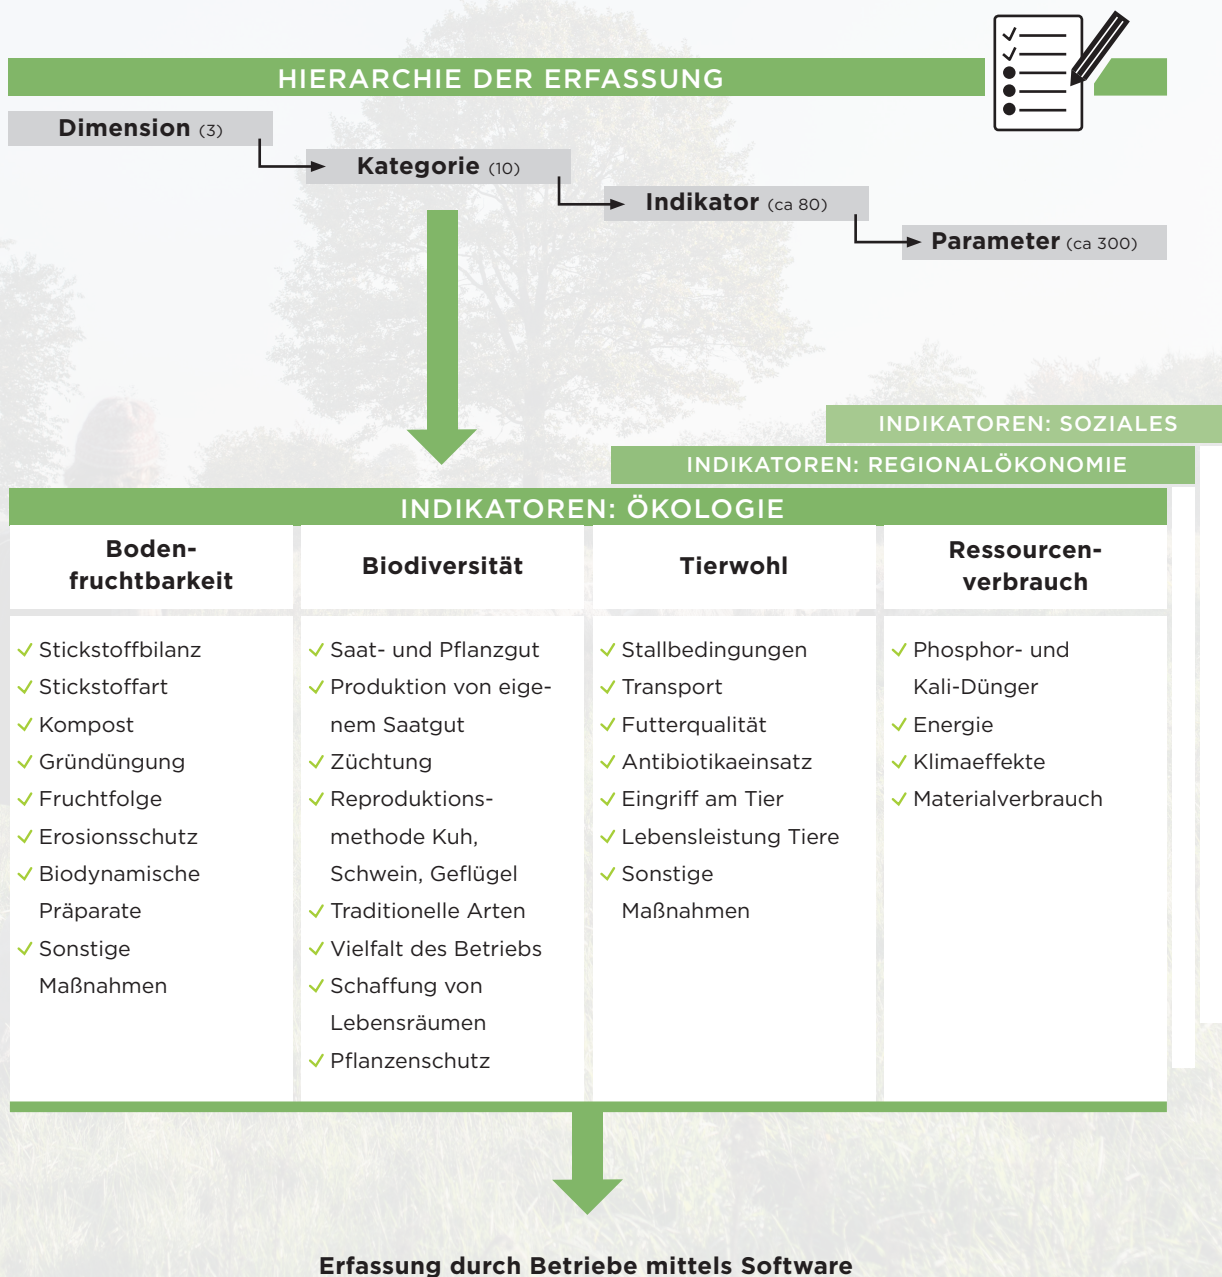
HIERARCHIE DER ERFASSUNG

Dimension (3)

Kategorie (10)

Indikator (ca 80)

Parameter (ca 300)

INDIKATOREN: SOZIALES

INDIKATOREN: REGIONALÖKONOMIE

INDIKATOREN: ÖKOLOGIE

| Bodenfruchtbarkeit | Biodiversität | Tierwohl | Ressourcenverbrauch |
|---|---|---|---|
| ✓ Stickstoffbilanz<br>✓ Stickstoffart<br>✓ Kompost<br>✓ Gründüngung<br>✓ Fruchtfolge<br>✓ Erosionsschutz<br>✓ Biodynamische Präparate<br>✓ Sonstige Maßnahmen | ✓ Saat- und Pflanzgut<br>✓ Produktion von eigenem Saatgut<br>✓ Züchtung<br>✓ Reproduktionsmethode Kuh, Schwein, Geflügel<br>✓ Traditionelle Arten<br>✓ Vielfalt des Betriebs<br>✓ Schaffung von Lebensräumen<br>✓ Pflanzenschutz | ✓ Stallbedingungen<br>✓ Transport<br>✓ Futterqualität<br>✓ Antibiotikaeinsatz<br>✓ Eingriff am Tier<br>✓ Lebensleistung Tiere<br>✓ Sonstige Maßnahmen | ✓ Phosphor- und Kali-Dünger<br>✓ Energie<br>✓ Klimaeffekte<br>✓ Materialverbrauch |

Erfassung durch Betriebe mittels Software